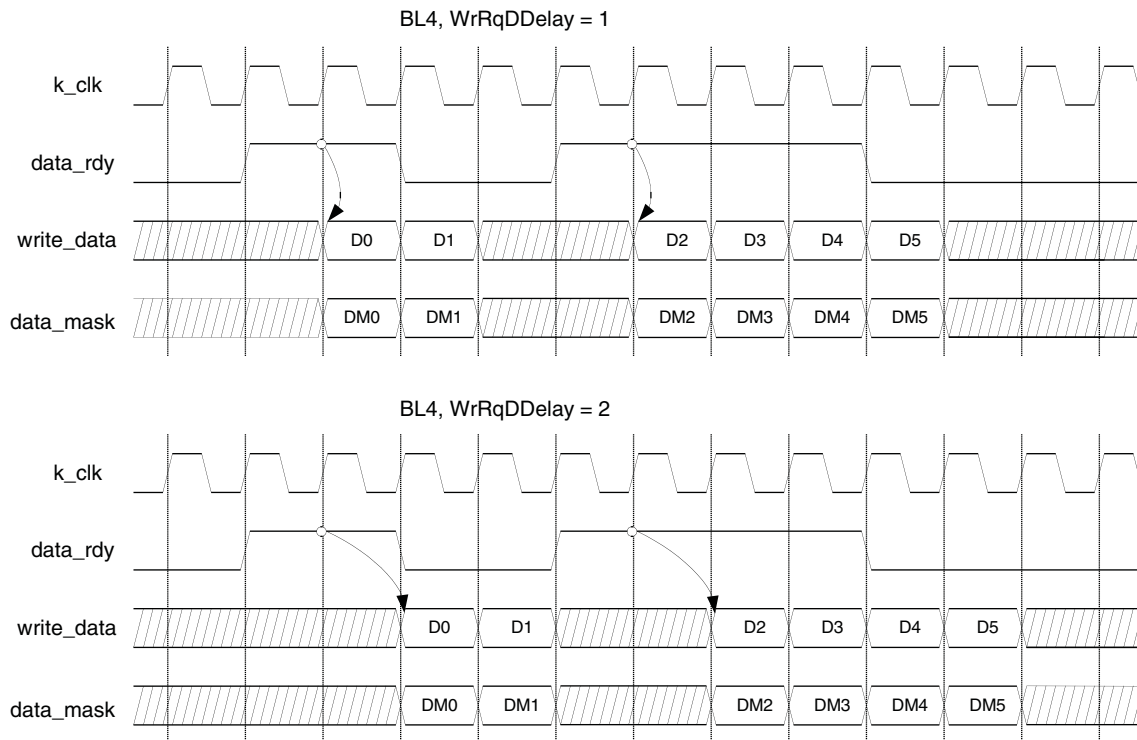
BL4, WrRqDDelay = 1

k_clk

data_rdy

write_data

D0 D1 D2 D3 D4 D5

data_mask

DM0 DM1 DM2 DM3 DM4 DM5

BL4, WrRqDDelay = 2

k_clk

data_rdy

write_data

D0 D1 D2 D3 D4 D5

data_mask

DM0 DM1 DM2 DM3 DM4 DM5